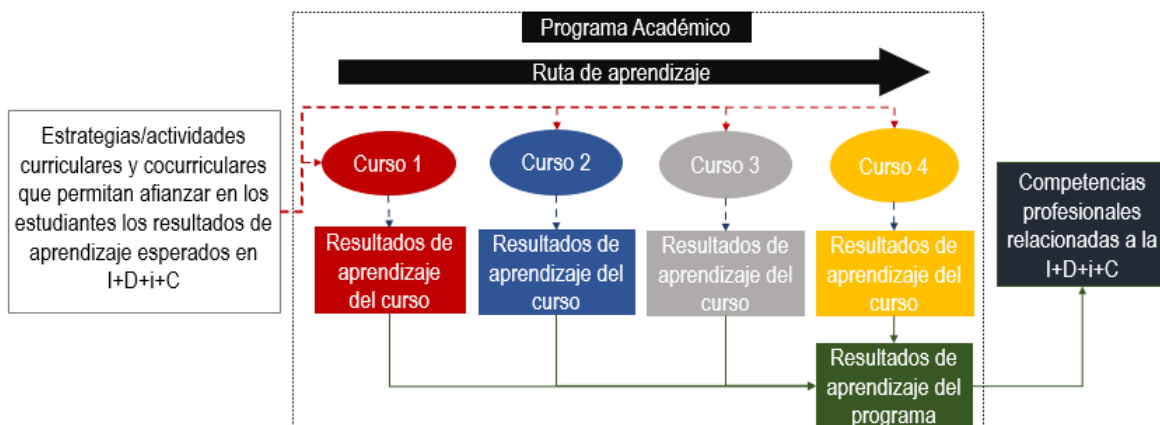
Programa Académico

Ruta de aprendizaje

Estrategias/actividades curriculares y cocurriculares que permitan afianzar en los estudiantes los resultados de aprendizaje esperados en I+D+i+C

Curso 1

Curso 2

Curso 3

Curso 4

Resultados de aprendizaje del curso

Resultados de aprendizaje del curso

Resultados de aprendizaje del curso

Resultados de aprendizaje del curso

Resultados de aprendizaje del programa

Competencias profesionales relacionadas a la I+D+i+C